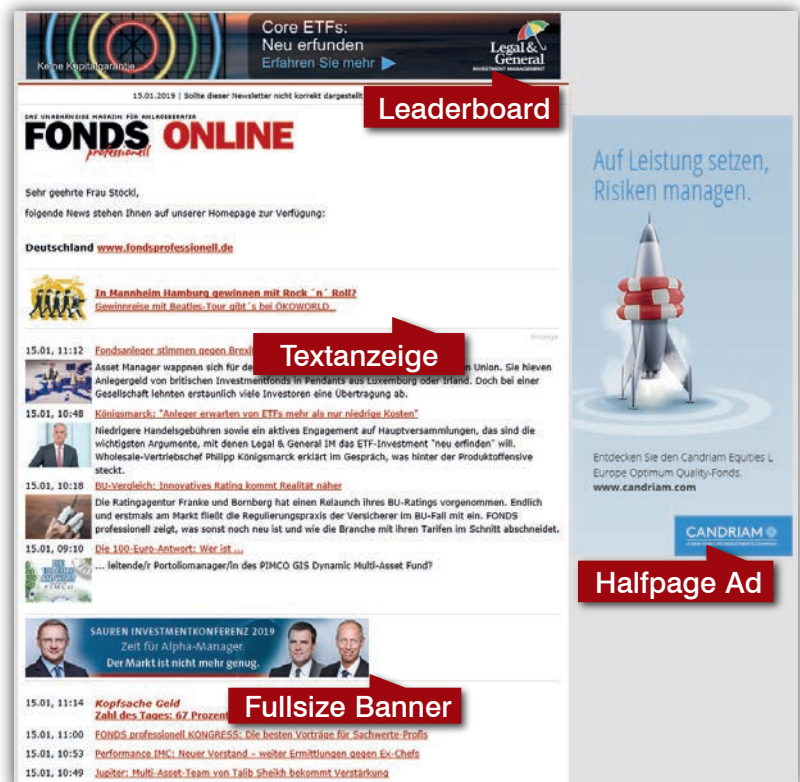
Keine Kapitalgarantie

Core ETFs: Neu erfunden

Erfahren Sie mehr

Legal & General INVESTMENT MANAGEMENT

15.01.2019 | Sollte dieser Newsletter nicht korrekt dargestellt

Leaderboard

DAS UNABHÄNGIGE MAGAZIN FÜR ANLAGEBERATER

FONDS professionell ONLINE

Sehr geehrte Frau Stöckl,

folgende News stehen Ihnen auf unserer Homepage zur Verfügung:

Deutschland www.fondsprofessionell.de

In Mannheim Hamburg gewinnen mit Rock ´n´ Roll?

Gewinnreise mit Beatles-Tour gibt´s bei ÖKOWORLD.

Anzeige

Textanzeige

15.01, 11:12 Fondsanleger stimmen gegen Brexit

Asset Manager wappnen sich für de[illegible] Union. Sie hieven Anlegergeld von britischen Investmentfonds in Pendants aus Luxemburg oder Irland. Doch bei einer Gesellschaft lehnten erstaunlich viele Investoren eine Übertragung ab.

15.01, 10:48 Königsmarck: "Anleger erwarten von ETFs mehr als nur niedrige Kosten"

Niedrigere Handelsgebühren sowie ein aktives Engagement auf Hauptversammlungen, das sind die wichtigsten Argumente, mit denen Legal & General IM das ETF-Investment "neu erfinden" will. Wholesale-Vertriebschef Philipp Königsmarck erklärt im Gespräch, was hinter der Produktoffensive steckt.

15.01, 10:18 BU-Vergleich: Innovatives Rating kommt Realität näher

Die Ratingagentur Franke und Bornberg hat einen Relaunch ihres BU-Ratings vorgenommen. Endlich und erstmals am Markt fließt die Regulierungspraxis der Versicherer im BU-Fall mit ein. FONDS professionell zeigt, was sonst noch neu ist und wie die Branche mit ihren Tarifen im Schnitt abschneidet.

15.01, 09:10 Die 100-Euro-Antwort: Wer ist ...

... leitende/r Portfoliomanager/in des PIMCO GIS Dynamic Multi-Asset Fund?

SAUREN INVESTMENTKONFERENZ 2019

Zeit für Alpha-Manager.

Der Markt ist nicht mehr genug.

15.01, 11:14 Kopfsache Geld

Zahl des Tages: 67 Prozent

Fullsize Banner

15.01, 11:00 FONDS professionell KONGRESS: Die besten Vorträge für Sachwerte-Profis

15.01, 10:53 Performance IMC: Neuer Vorstand – weiter Ermittlungen gegen Ex-Chefs

15.01, 10:49 Jupiter: Multi-Asset-Team von Talib Sheikh bekommt Verstärkung

Auf Leistung setzen, Risiken managen.

Entdecken Sie den Candriam Equities L Europe Optimum Quality-Fonds.

www.candriam.com

CANDRIAM

Halfpage Ad